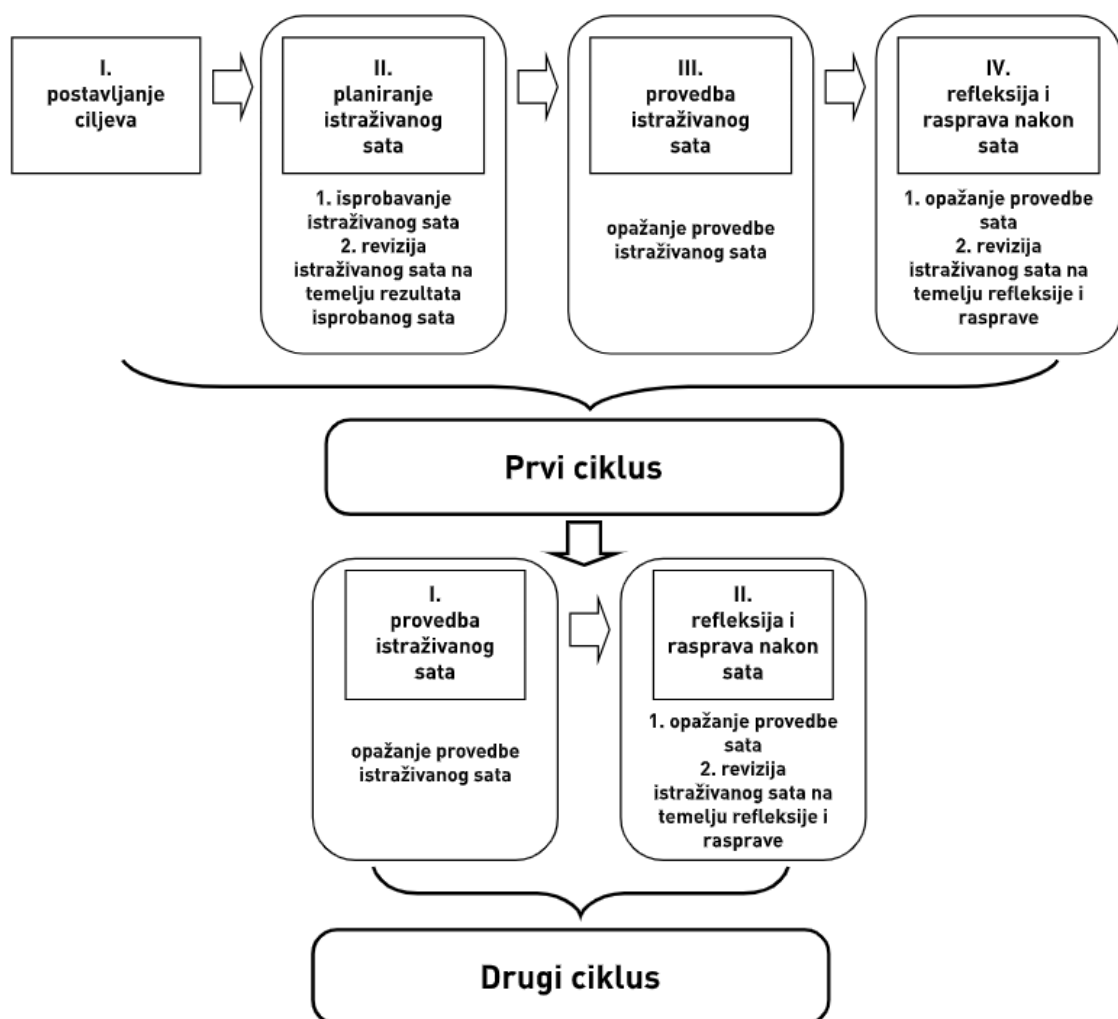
I.
postavljanje ciljeva

II.
planiranje istraživanog sata

1. isprobavanje istraživanog sata
2. revizija istraživanog sata na temelju rezultata isprobanog sata

III.
provedba istraživanog sata

opažanje provedbe istraživanog sata

IV.
refleksija i rasprava nakon sata

1. opažanje provedbe sata
2. revizija istraživanog sata na temelju refleksije i rasprave

Prvi ciklus

I.
provedba istraživanog sata

opažanje provedbe istraživanog sata

II.
refleksija i rasprava nakon sata

1. opažanje provedbe sata
2. revizija istraživanog sata na temelju refleksije i rasprave

Drugi ciklus